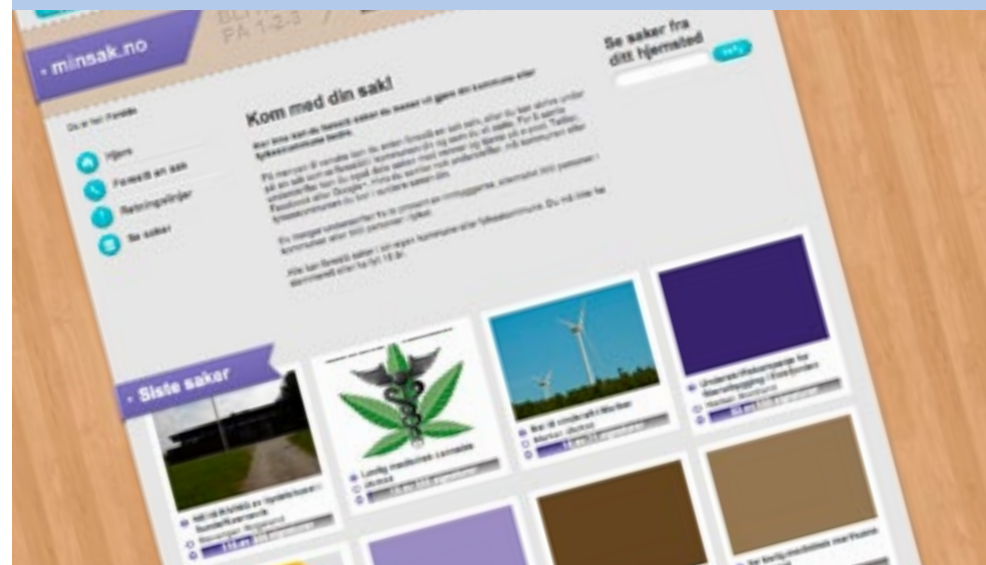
minsak.no

PÅ 1-2-3

Se saker fra ditt hjemsted

Du er her: Forside

Hjem

Foreslå en sak

Retningslinjer

Se saker

Kom med din sak!

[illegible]

Siste saker

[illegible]

Lovlig medisinsk cannabis

Nei til vindkraft i Marker

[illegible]